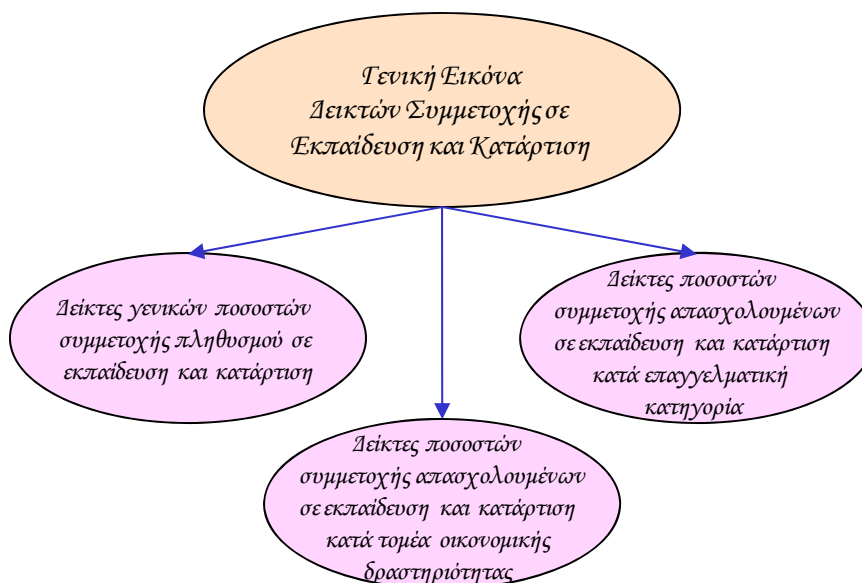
Γενική Εικόνα
Δεικτών Συμμετοχής σε
Εκπαίδευση και Κατάρτιση

Δείκτες γενικών ποσοστών συμμετοχής πληθυσμού σε εκπαίδευση και κατάρτιση

Δείκτες ποσοστών συμμετοχής απασχολουμένων σε εκπαίδευση και κατάρτιση κατά τομέα οικονομικής δραστηριότητας

Δείκτες ποσοστών συμμετοχής απασχολουμένων σε εκπαίδευση και κατάρτιση κατά επαγγελματική κατηγορία